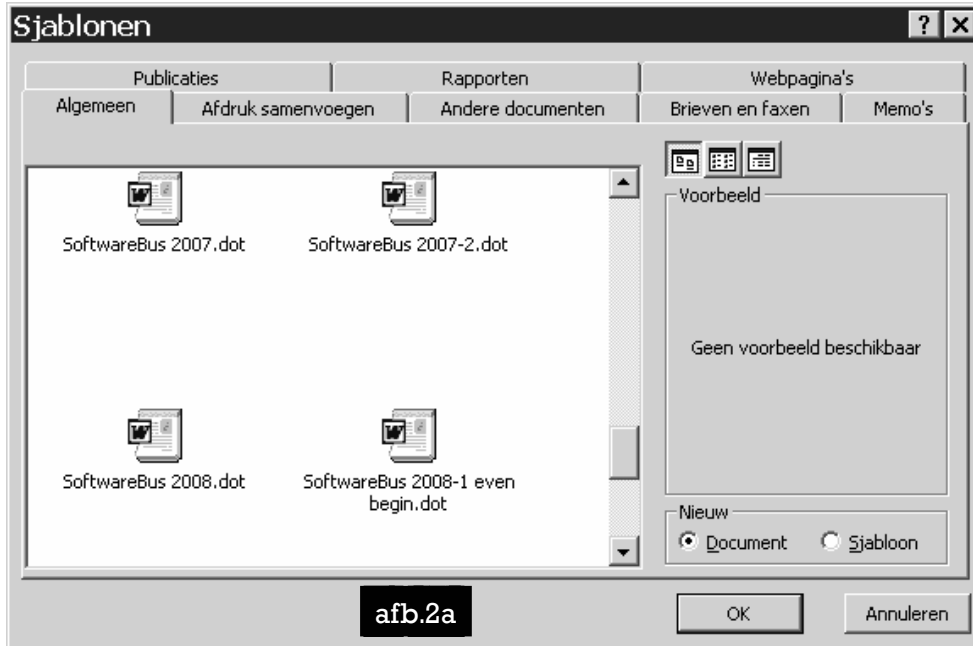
Sjablonen

? X

Publicaties | Rapporten | Webpagina's

Algemeen | Afdruk samenvoegen | Andere documenten | Brieven en faxen | Memo's

SoftwareBus 2007.dot

SoftwareBus 2007-2.dot

SoftwareBus 2008.dot

SoftwareBus 2008-1 even begin.dot

Voorbeeld

Geen voorbeeld beschikbaar

Nieuw

Document

Sjabloon

afb.2a

OK

Annuleren